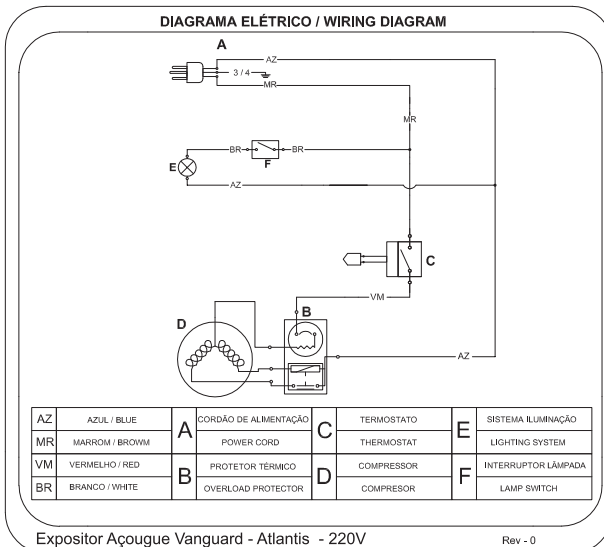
DIAGRAMA ELÉTRICO / WIRING DIAGRAM

A

AZ

3 / 4

MR

MR

BR

BR

E

F

AZ

C

VM

B

D

AZ

| AZ | AZUL / BLUE | A | CORDÃO DE ALIMENTAÇÃO | C | TERMOSTATO | E | SISTEMA ILUMINAÇÃO |
|---|---|---|---|---|---|---|---|
| MR | MARROM / BROWM | | POWER CORD | | THERMOSTAT | | LIGHTING SYSTEM |
| VM | VERMELHO / RED | B | PROTETOR TÉRMICO | D | COMPRESSOR | F | INTERRUPTOR LÂMPADA |
| BR | BRANCO / WHITE | | OVERLOAD PROTECTOR | | COMPRESOR | | LAMP SWITCH |

Expositor Açougue Vanguard - Atlantis - 220V

Rev - 0